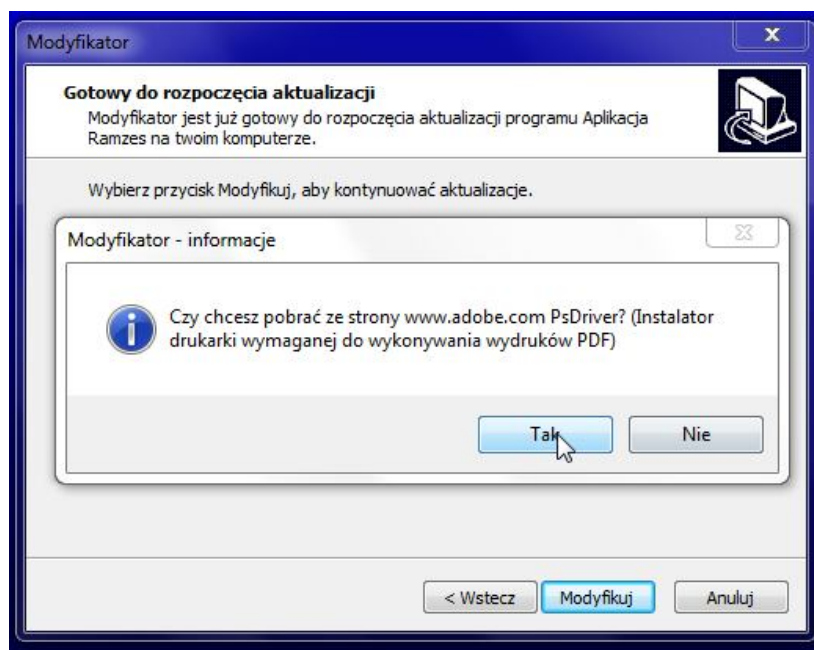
Modyfikator

Gotowy do rozpoczęcia aktualizacji
Modyfikator jest już gotowy do rozpoczęcia aktualizacji programu Aplikacja Ramzes na twoim komputerze.

Wybierz przycisk Modyfikuj, aby kontynuować aktualizacje.

Modyfikator - informacje

Czy chcesz pobrać ze strony www.adobe.com PsDriver? (Instalator drukarki wymaganej do wykonywania wydruków PDF)

Tak
Nie

< Wstecz
Modyfikuj
Anuluj